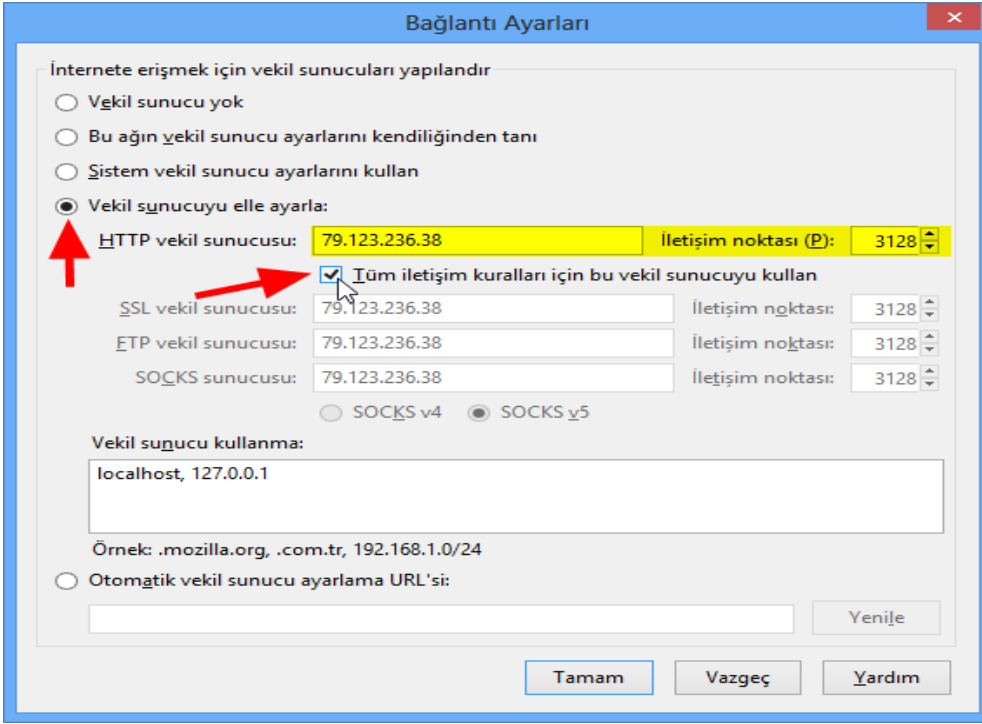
Bağlantı Ayarları

İnternete erişmek için vekil sunucuları yapılandır

Vekil sunucu yok

Bu ağın vekil sunucu ayarlarını kendiliğinden tanı

Sistem vekil sunucu ayarlarını kullan

Vekil sunucuyu elle ayarla:

HTTP vekil sunucusu: 79.123.236.38 İletişim noktası (P): 3128

Tüm iletişim kuralları için bu vekil sunucuyu kullan

SSL vekil sunucusu: 79.123.236.38 İletişim noktası: 3128

FTP vekil sunucusu: 79.123.236.38 İletişim noktası: 3128

SOCKS sunucusu: 79.123.236.38 İletişim noktası: 3128

SOCKS v4 SOCKS v5

Vekil sunucu kullanma:

localhost, 127.0.0.1

Örnek: .mozilla.org, .com.tr, 192.168.1.0/24

Otomatik vekil sunucu ayarlama URL'si:

Yenile

Tamam Vazgeç Yardım